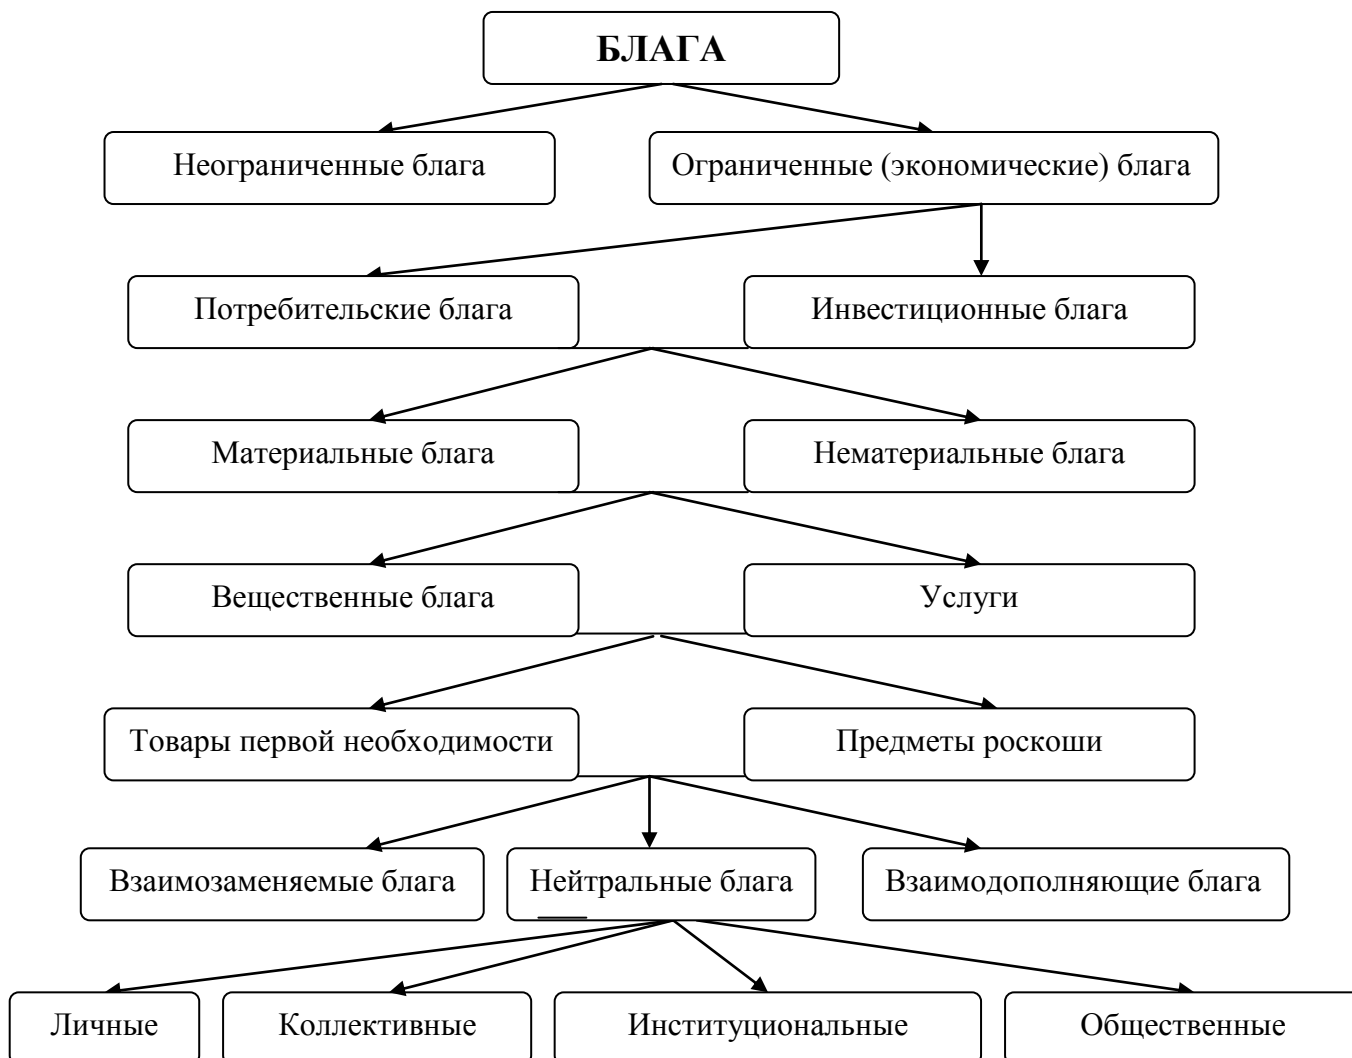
БЛАГА

Неограниченные блага

Ограниченные (экономические) блага

Потребительские блага

Инвестиционные блага

Материальные блага

Нематериальные блага

Вещественные блага

Услуги

Товары первой необходимости

Предметы роскоши

Взаимозаменяемые блага

Нейтральные блага

Взаимодополняющие блага

Личные

Коллективные

Институциональные

Общественные